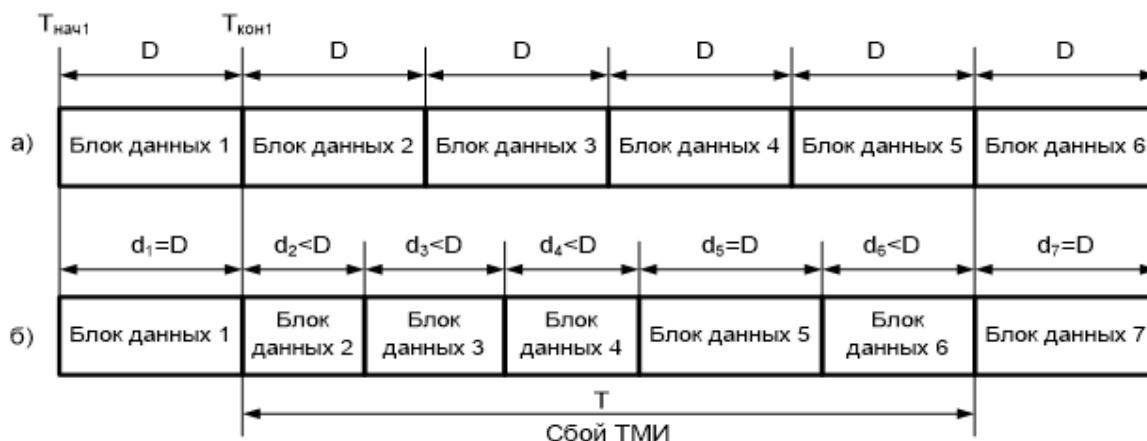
$T_{нач1}$ $T_{кон1}$

D D D D D D

а) Блок данных 1 Блок данных 2 Блок данных 3 Блок данных 4 Блок данных 5 Блок данных 6

$d_1=D$ $d_2<D$ $d_3<D$ $d_4<D$ $d_5=D$ $d_6<D$ $d_7=D$

б) Блок данных 1 Блок данных 2 Блок данных 3 Блок данных 4 Блок данных 5 Блок данных 6 Блок данных 7

T

Сбой ТМИ